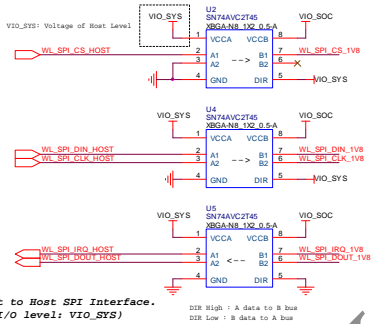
VIO_SYS: Voltage of Host Level

VIO_SYS

U2
SN74AVC2T45
XBGA-N8_1X2_0.5-A
VIO_SOC
1 VCCA VCCB 8
WL_SPI_CS_HOST
2 A1 B1 7 WL_SPI_CS_1V8
3 A2 B2 6
4 GND DIR 5 VIO_SYS

VIO_SYS
U4
SN74AVC2T45
XBGA-N8_1X2_0.5-A
VIO_SOC
1 VCCA VCCB 8
WL_SPI_DIN_HOST
WL_SPI_CLK_HOST
2 A1 B1 7 WL_SPI_DIN_1V8
3 A2 B2 6 WL_SPI_CLK_1V8
4 GND DIR 5 VIO_SYS

VIO_SYS
U5
SN74AVC2T45
XBGA-N8_1X2_0.5-A
VIO_SOC
1 VCCA VCCB 8
WL_SPI_IRQ_HOST
WL_SPI_DOUT_HOST
2 A1 B1 7 WL_SPI_IRQ_1V8
3 A2 B2 6 WL_SPI_DOUT_1V8
4 GND DIR 5

t to Host SPI Interface.
/O level: VIO_SYS)

DIR High : A data to B bus
DIR Low : B data to A bus